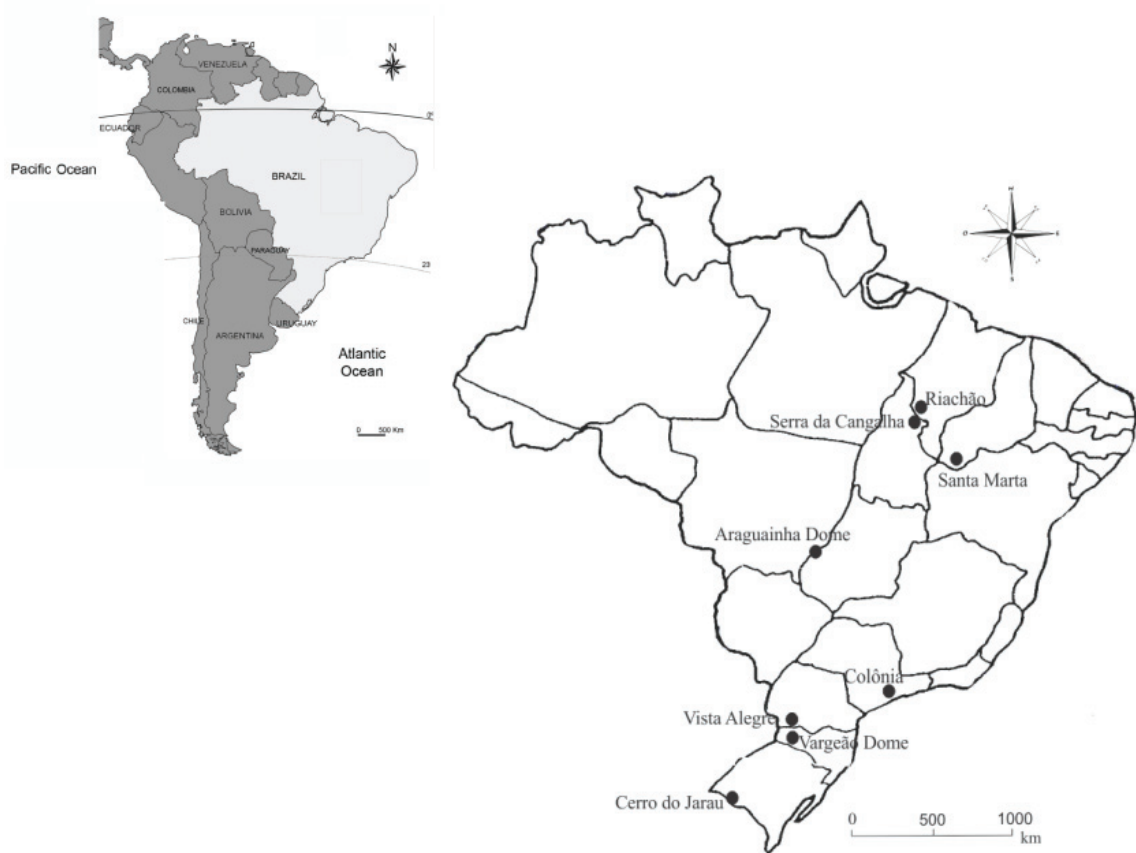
N
VENEZUELA
COLOMBIA
ECUADOR
0°
Pacific Ocean
BRAZIL
BOLIVIA
PARAGUAY
23
CHILE
ARGENTINA
URUGUAY
Atlantic Ocean
0 500 Km

Riachão
Serra da Cangalha
Santa Marta
Araguainha Dome
Colônia
Vista Alegre
Vargeão Dome
Cerro do Jarau
0 500 1000 km